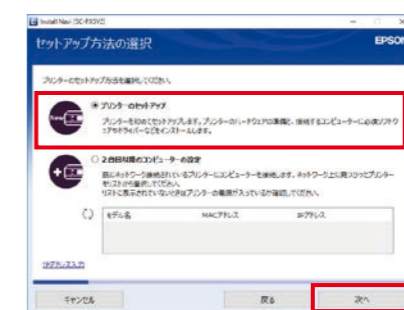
Install Navi [SC-R5SVI2]

セットアップ方法の選択

EPSON

プリンターのセットアップ方法を選択してください。

プリンターのセットアップ

プリンターを初めてセットアップします。プリンターのハードウェアの準備と、接続するコンピューターに必要なソフトウェアやドライバーなどをインストールします。

2台目以降のコンピューターの設定

既にネットワーク接続されているプリンターにコンピューターを接続します。ネットワーク上に見つかったプリンターをリストから選択してください。
リストに表示されないときはプリンターの電源が入っているか確認してください。

| モデル名 | MACアドレス | IPアドレス |
|---|---|---|

IPアドレス入力

キャンセル

戻る

次へ